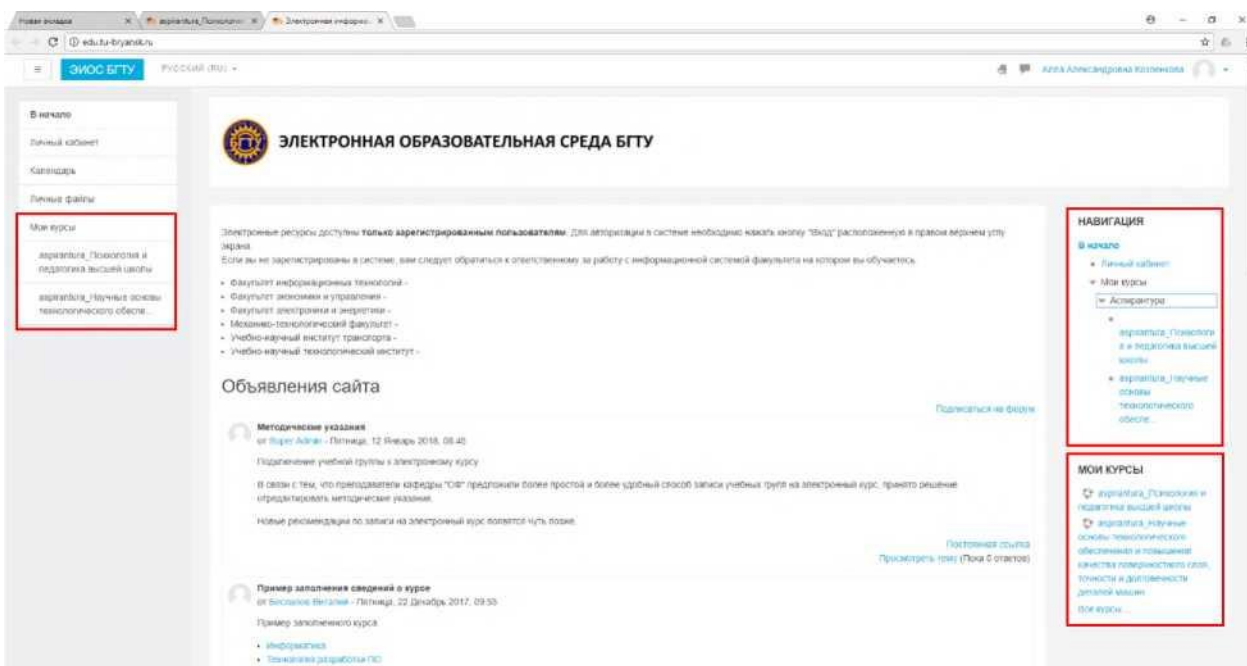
Новая вкладка × | aspirantura_Психологи × | Электронная информ... ×

edu.tu-bryansk.ru

ЭИОС БГТУ Русский (ru) ▾

Алла Александровна Козлякова

В начало

Личный кабинет

Календарь

Личные файлы

Мои курсы

aspirantura_Психология и педагогика высшей школы

aspirantura_Научные основы технологического обеспе...

ЭЛЕКТРОННАЯ ОБРАЗОВАТЕЛЬНАЯ СРЕДА БГТУ

Электронные ресурсы доступны **только зарегистрированным пользователям**. Для авторизации в системе необходимо нажать кнопку "Вход" расположенную в правом верхнем углу экрана.
Если вы не зарегистрированы в системе, вам следует обратиться к ответственному за работу с информационной системой факультета на котором вы обучаетесь.

- Факультет информационных технологий -
- Факультет экономики и управления -
- Факультет электроники и энергетики -
- Механико-технологический факультет -
- Учебно-научный институт транспорта -
- Учебно-научный технологический институт -

Объявления сайта

Подписаться на форум

**Методические указания**
от Super Admin - Пятница, 12 Январь 2018, 08:45

Подключение учебной группы к электронному курсу

В связи с тем, что преподаватели кафедры "СФ" предложили более простой и более удобный способ записи учебных групп на электронный курс, принято решение отредактировать методические указания.

Новые рекомендации по записи на электронный курс появятся чуть позже.

Постоянная ссылка
Просмотреть тему (Пока 0 ответов)

**Пример заполнения сведений о курсе**
от Беспалов Виталий - Пятница, 22 Декабрь 2017, 09:55

Пример заполненного курса

- Информатика
- Технология разработки ПО

НАВИГАЦИЯ

В начало
- Личный кабинет
- Мои курсы
  - Аспирантура
    - aspirantura_Психология и педагогика высшей школы
    - aspirantura_Научные основы технологического обеспе...

МОИ КУРСЫ

aspirantura_Психология и педагогика высшей школы

aspirantura_Научные основы технологического обеспечения и повышения качества поверхностного слоя, точности и долговечности деталей машин

Все курсы ...